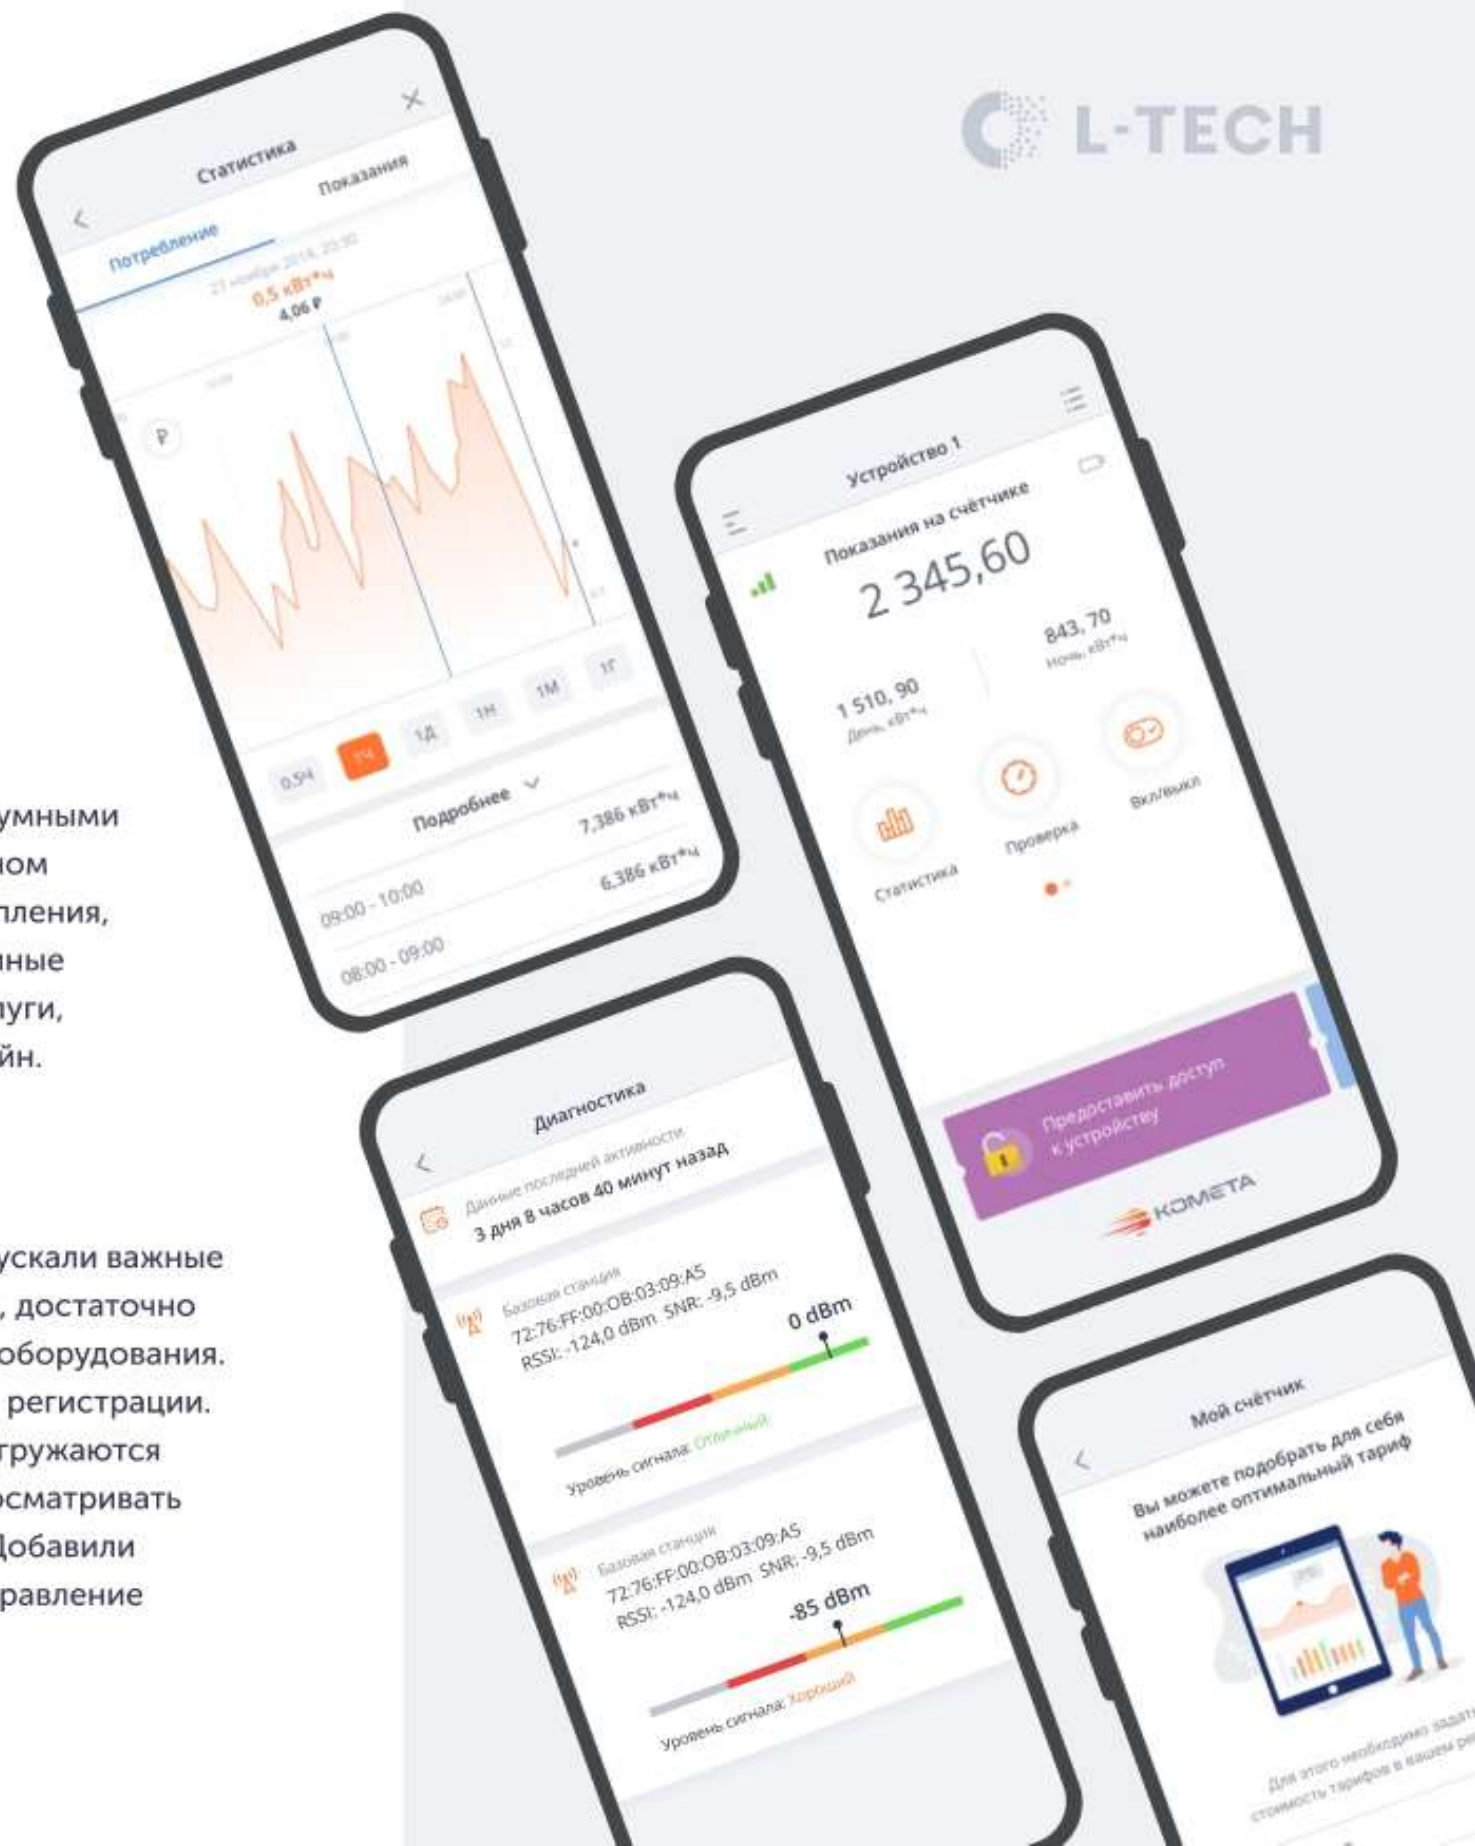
L-TECH

умными
ом
пления,
нные
уги,
йн.

ускали важные
, достаточно
оборудования.
регистрации.
тружаются
осматривать
Добавили
равление

Статистика
Потребление
Показания
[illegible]
0,5 кВт*ч
4,06 ₽
0.5Ч
1Ч
1Д
1Н
1М
1Г
Подробнее
09:00 - 10:00
7,386 кВт*ч
08:00 - 09:00
6,386 кВт*ч

Устройство 1
Показания на счётчике
2 345,60
1 510, 90
День, кВт*ч
843, 70
Ночь, кВт*ч
Статистика
Проверка
Вкл/выкл
Предоставить доступ к устройству
КОМЕТА

Диагностика
Данные последней активности
3 дня 8 часов 40 минут назад
Базовая станция
72:76:FF:00:0B:03:09:A5
RSSI: -124,0 dBm SNR: -9,5 dBm
0 dBm
Уровень сигнала: Отличный
Базовая станция
72:76:FF:00:0B:03:09:A5
RSSI: -124,0 dBm SNR: -9,5 dBm
-85 dBm
Уровень сигнала: Хороший

Мой счётчик
Вы можете подобрать для себя наиболее оптимальный тариф
Для этого необходимо задат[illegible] стоимость тарифов в вашем ре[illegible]